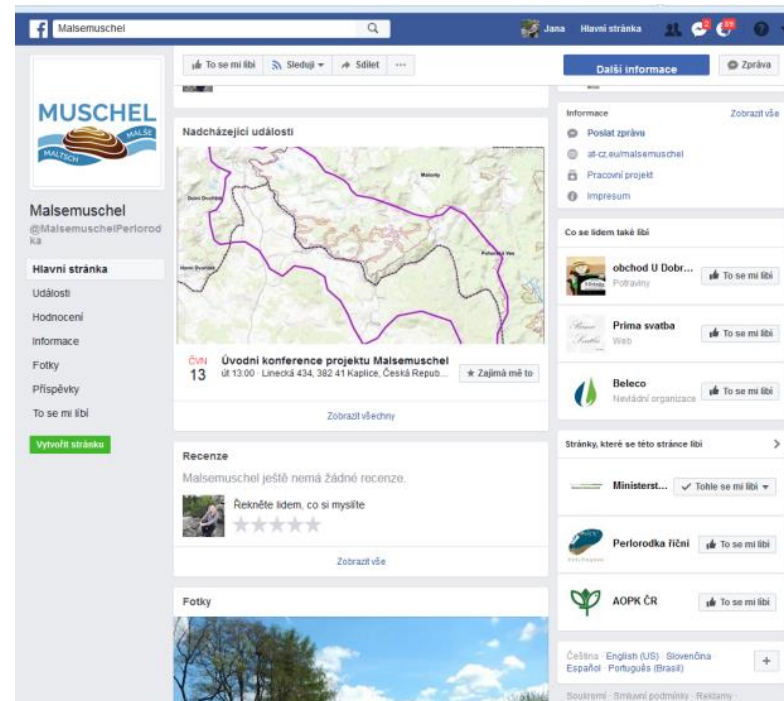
Malsemuschel

Jana Hlavní stránka

MUSCHEL
MALŠE
MALTSCH

Malsemuschel
@MalsemuschelPerlorodka

Hlavní stránka
Události
Hodnocení
Informace
Fotky
Příspěvky
To se mi líbí

Vytvořit stránku

To se mi líbí
Sleduji
Sdílet
...

Další informace
Zpráva

Nadcházející události

Malonty
Dolní Dvořiště
Horní Dvořiště
Pohorská Ves

ČVN
13
Úvodní konference projektu Malsemuschel
út 13:00 · Linecká 434, 382 41 Kaplice, Česká Repub...
Zajímá mě to

Zobrazit všechny

Recenze
Malsemuschel ještě nemá žádné recenze.
Řekněte lidem, co si myslíte

Zobrazit vše

Fotky

Informace
Zobrazit vše
Poslat zprávu
at-cz.eu/malsemuschel
Pracovní projekt
Impresum

Co se lidem také líbí
obchod U Dobr...
Potraviny
To se mi líbí
Prima svatba
Web
To se mi líbí
Beleco
Nevládní organizace
To se mi líbí

Stránky, které se této stránce líbí
Ministerst...
Tohle se mi líbí
Perlorodka říční
To se mi líbí
AOPK ČR
To se mi líbí

Čeština · English (US) · Slovenčina
Español · Português (Brasil)

Soukromí · Smluvní podmínky · Reklamy